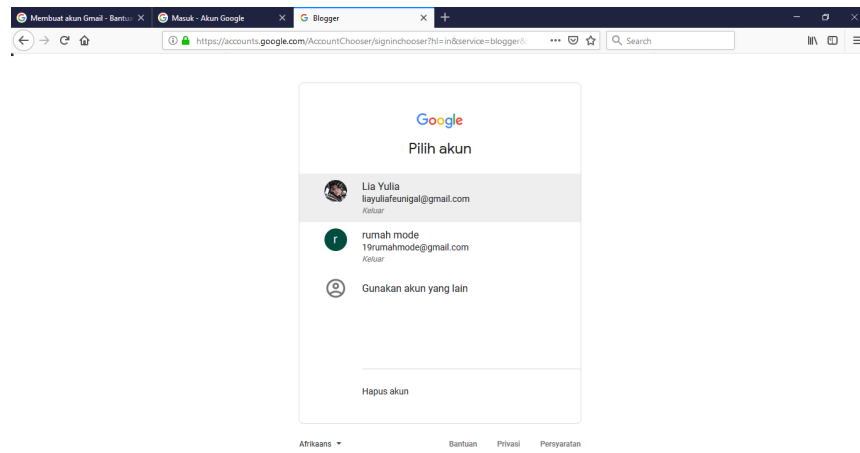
Membuat akun Gmail - Bantua
Masuk - Akun Google
Blogger
https://accounts.google.com/AccountChooser/signinchooser?hl=in&service=blogger&
Search

Google
Pilih akun

Lia Yulia
liayuliafeunigal@gmail.com
Keluar

r
rumah mode
19rumahmode@gmail.com
Keluar

Gunakan akun yang lain

Hapus akun

Afrikaans
Bantuan Privasi Persyaratan